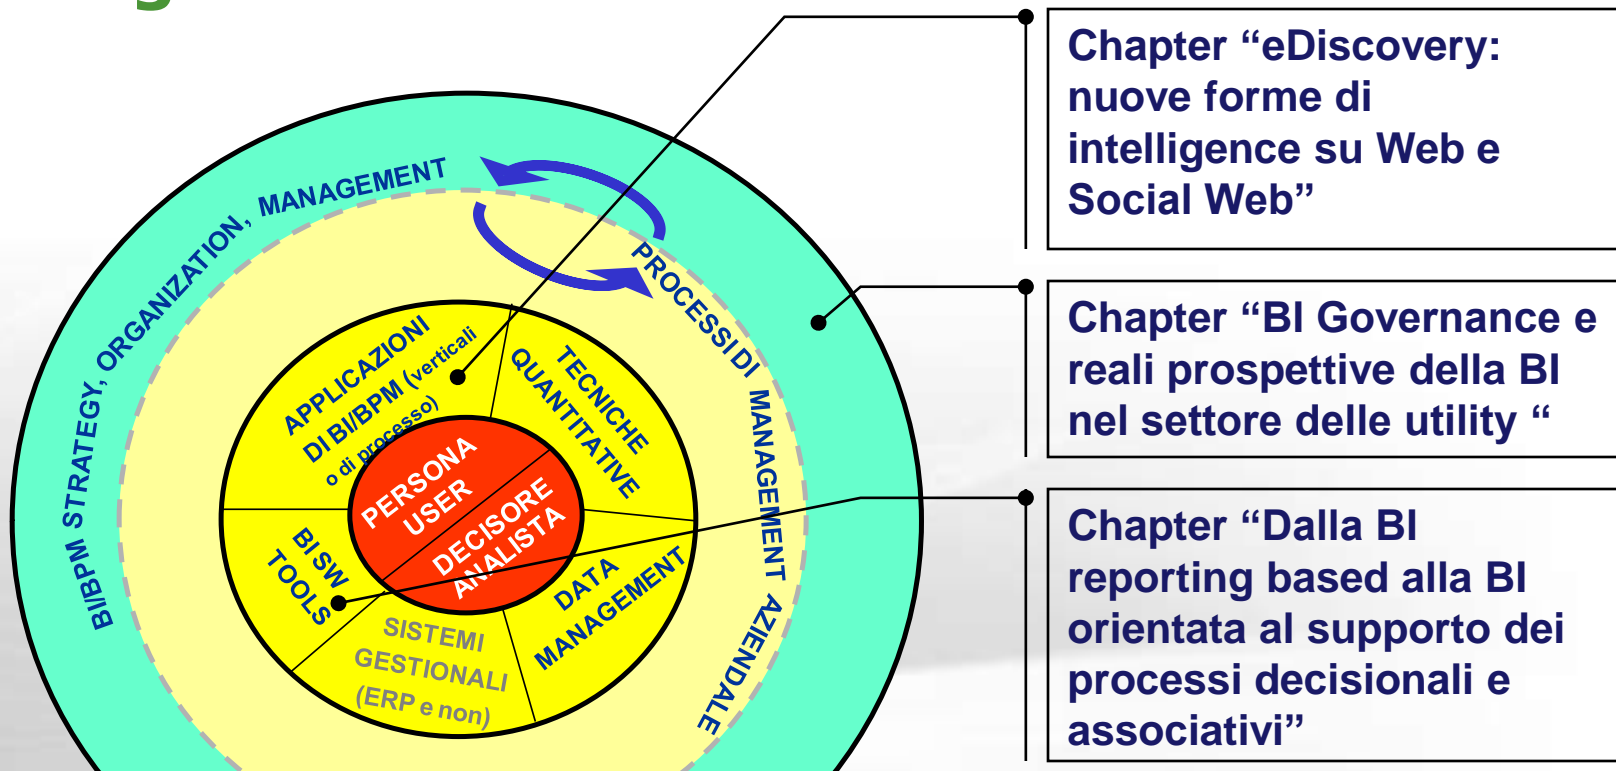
BI/BPM STRATEGY, ORGANIZATION, MANAGEMENT

PROCESSI DI MANAGEMENT AZIENDALE

APPLICAZIONI DI BI/BPM (verticali o di processo)

TECNICHE QUANTITATIVE

BI SW TOOLS

PERSONA USER

DECISORE ANALISTA

DATA MANAGEMENT

SISTEMI GESTIONALI (ERP e non)

Chapter “eDiscovery: nuove forme di intelligence su Web e Social Web”

Chapter “BI Governance e reali prospettive della BI nel settore delle utility “

Chapter “Dalla BI reporting based alla BI orientata al supporto dei processi decisionali e associativi”